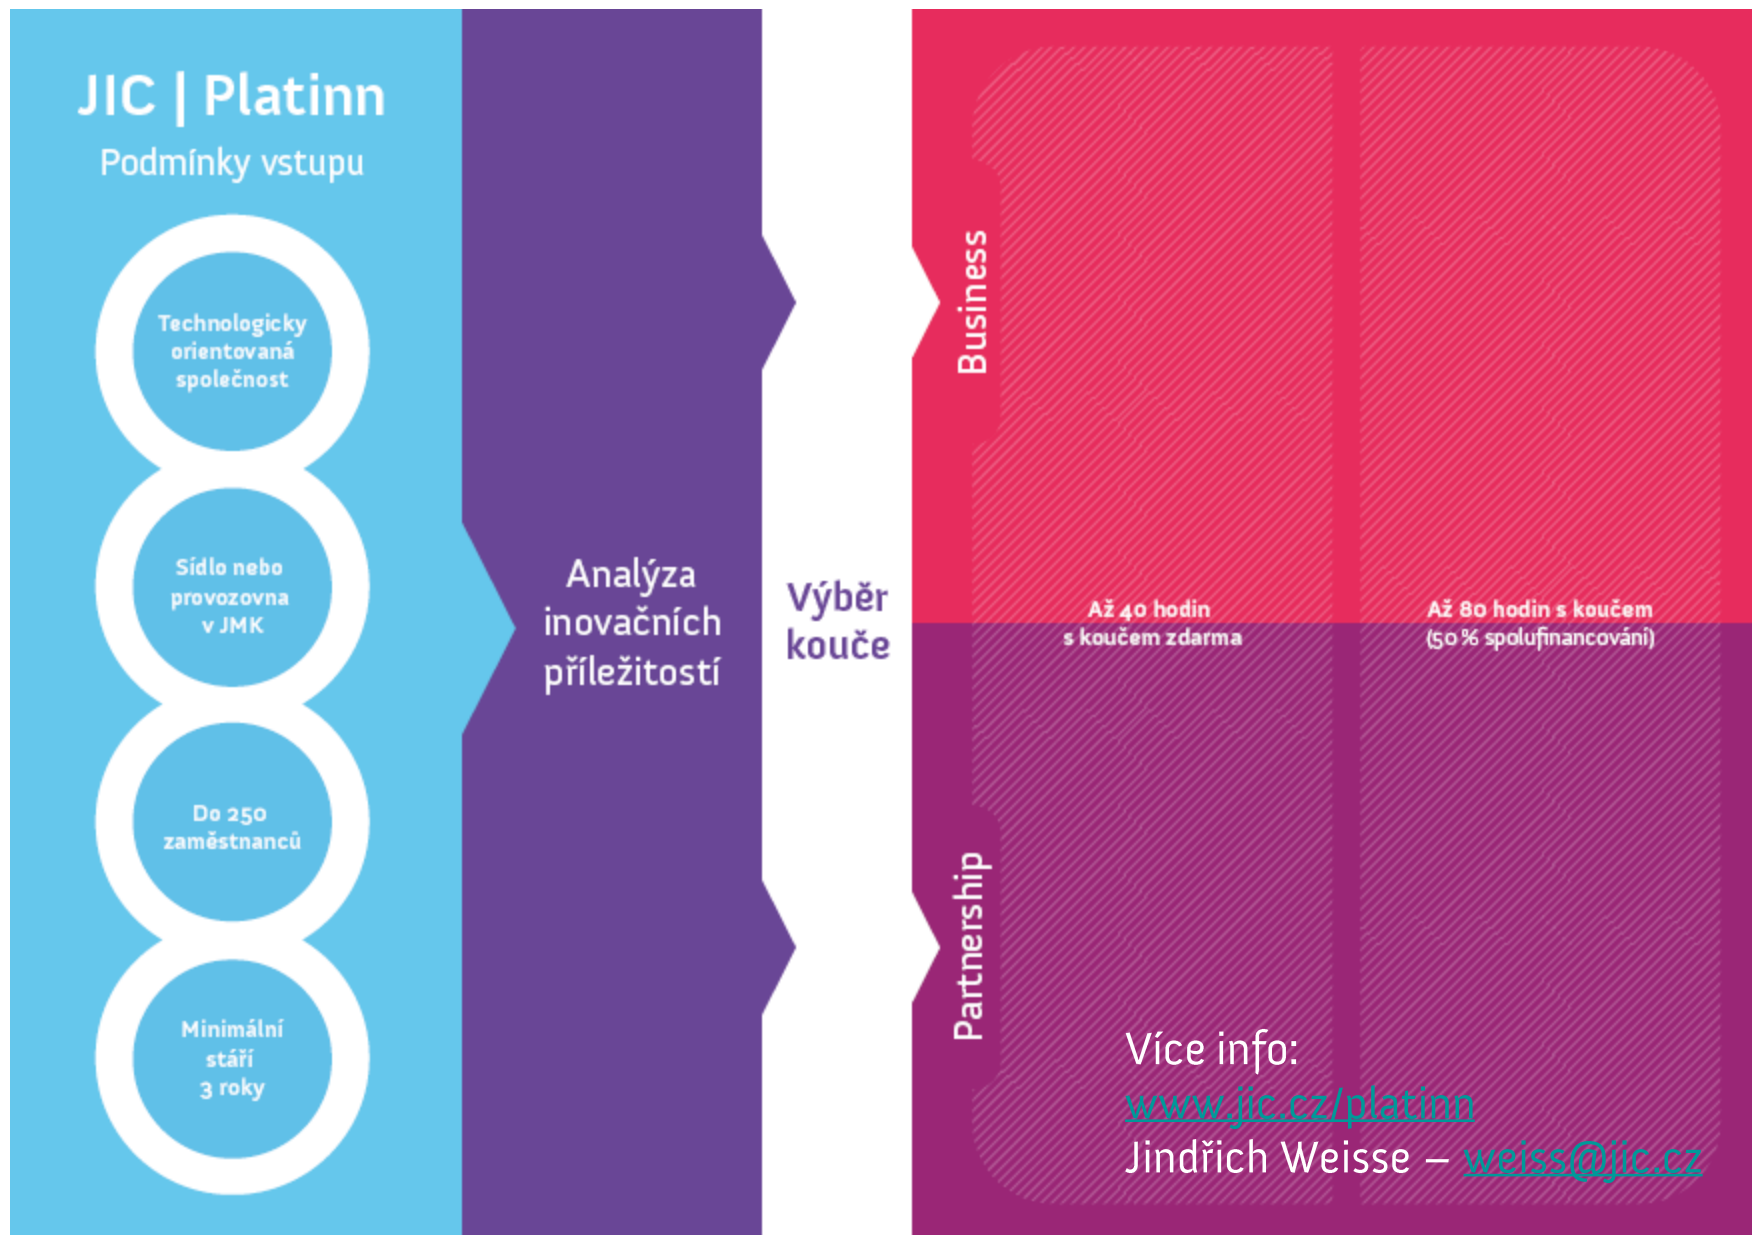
JIC | Platinn
Podmínky vstupu

Technologicky orientovaná společnost

Sídlo nebo provozovna v JMK

Do 250 zaměstnanců

Minimální stáří 3 roky

Analýza inovačních příležitostí

Výběr kouče

Business

Až 40 hodin s koučem zdarma

Až 80 hodin s koučem (50 % spolufinancování)

Partnership

Více info:
www.jic.cz/platinn
Jindřich Weisse – weiss@jic.cz